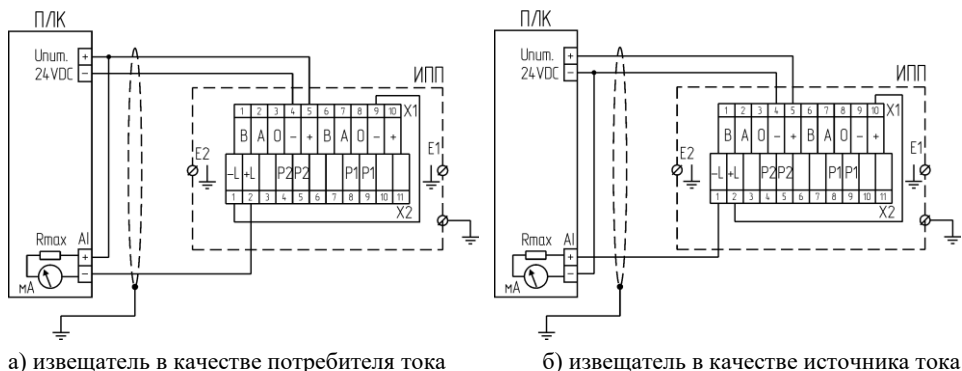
ПЛК

Uпит. 24VDC

+

−

ИПП

1 2 3 4 5 6 7 8 9 10 X1

B A 0 − + B A 0 − +

E2

E1

−L +L P2 P2 P1 P1

1 2 3 4 5 6 7 8 9 10 11

X2

Rmax AI

+

−

мА

а) извещатель в качестве потребителя тока

ПЛК

Uпит. 24VDC

+

−

ИПП

1 2 3 4 5 6 7 8 9 10 X1

B A 0 − + B A 0 − +

E2

E1

−L +L P2 P2 P1 P1

1 2 3 4 5 6 7 8 9 10 11

X2

Rmax AI

+

−

мА

б) извещатель в качестве источника тока